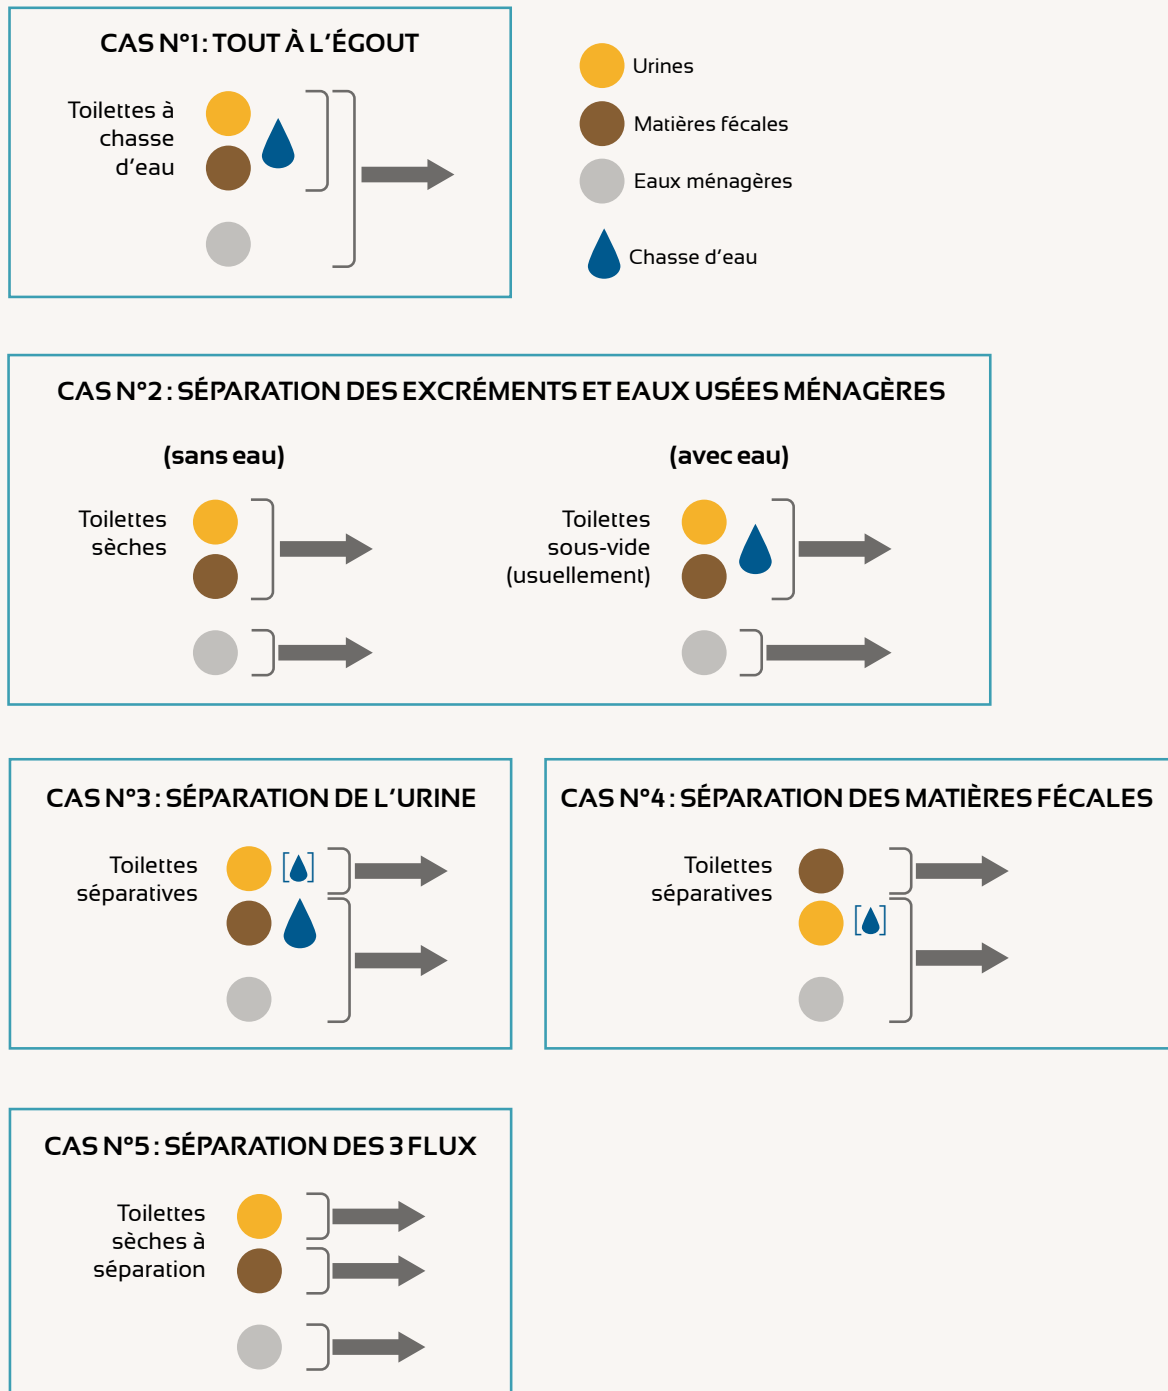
CAS N°1 : TOUT À L'ÉGOUT

Toilettes à chasse d'eau

Urines

Matières fécales

Eaux ménagères

Chasse d'eau

CAS N°2 : SÉPARATION DES EXCRÉMENTS ET EAUX USÉES MÉNAGÈRES

(sans eau)

Toilettes sèches

(avec eau)

Toilettes sous-vide (usuellement)

CAS N°3 : SÉPARATION DE L'URINE

Toilettes séparatives

CAS N°4 : SÉPARATION DES MATIÈRES FÉCALES

Toilettes séparatives

CAS N°5 : SÉPARATION DES 3 FLUX

Toilettes sèches à séparation